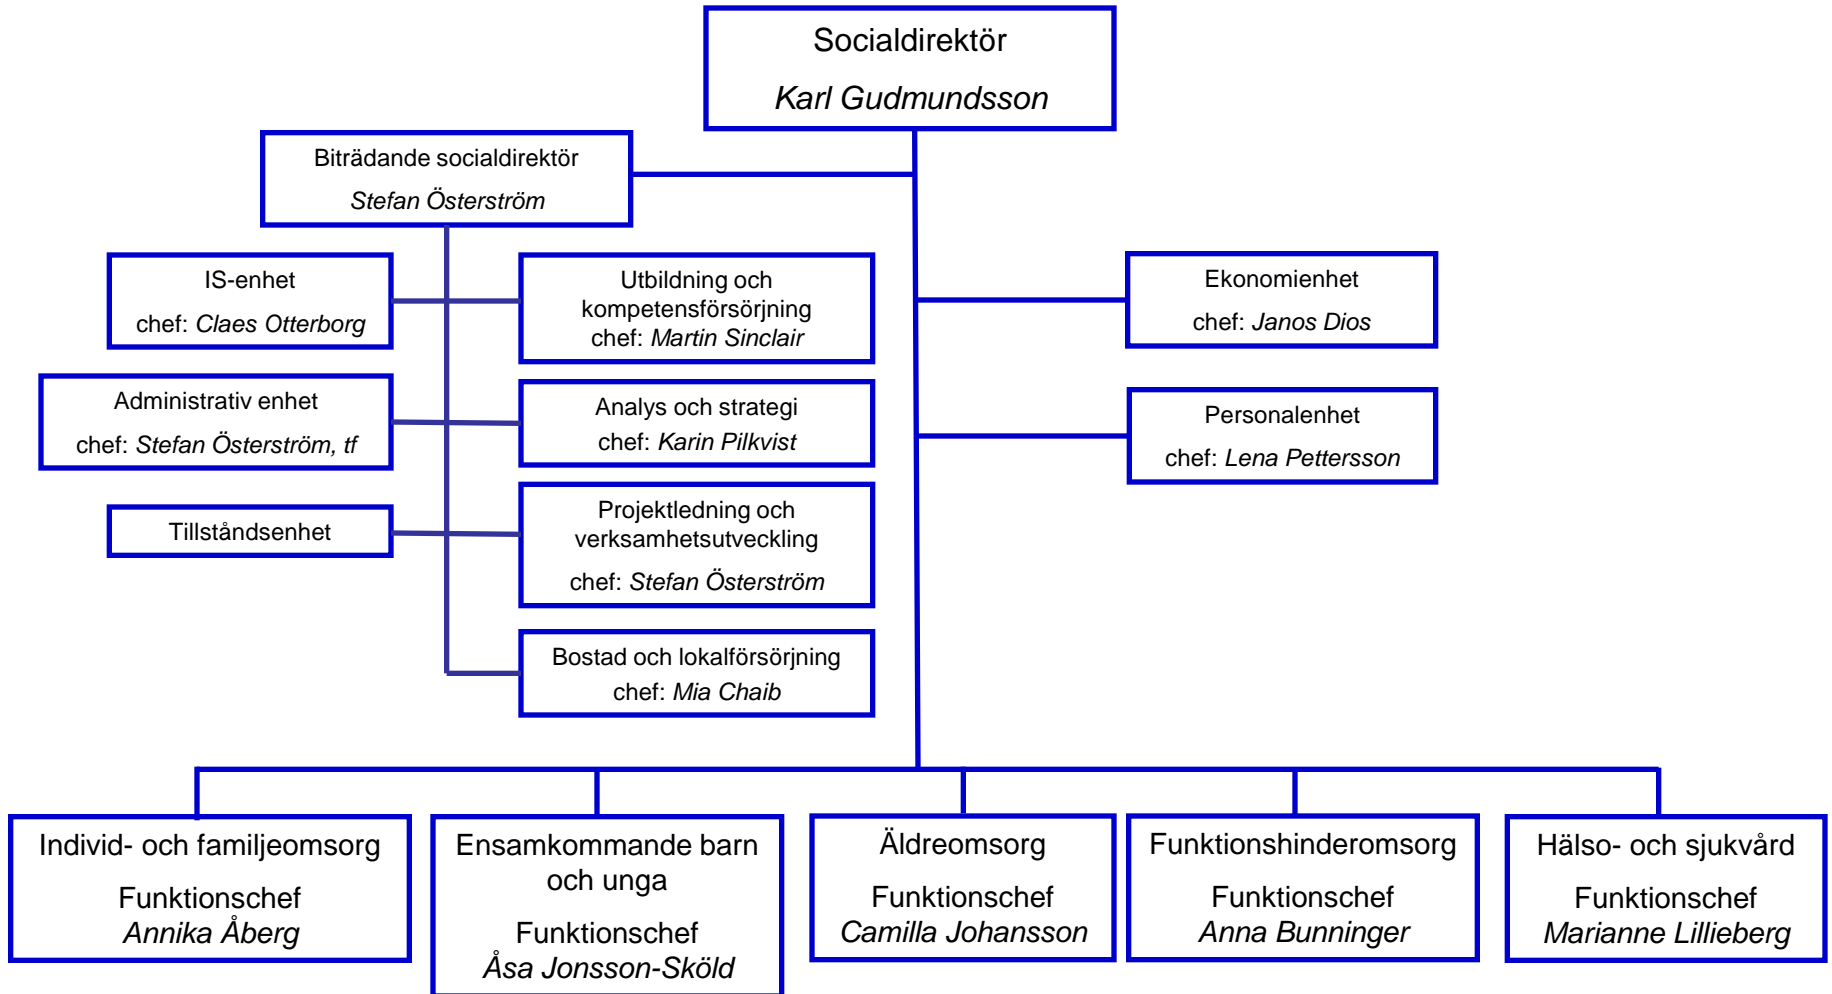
Socialdirektör
*Karl Gudmundsson*

Biträdande socialdirektör
*Stefan Österström*

IS-enhet
chef: *Claes Otterborg*

Utbildning och kompetensförsörjning
chef: *Martin Sinclair*

Ekonomienhet
chef: *Janos Dios*

Administrativ enhet
chef: *Stefan Österström, tf*

Analys och strategi
chef: *Karin Pilkvist*

Personalenhet
chef: *Lena Pettersson*

Tillståndsenhet

Projektledning och verksamhetsutveckling
chef: *Stefan Österström*

Bostad och lokalförsörjning
chef: *Mia Chaib*

Individ- och familjeomsorg
Funktionschef
*Annika Åberg*

Ensamkommande barn och unga
Funktionschef
*Åsa Jonsson-Sköld*

Äldreomsorg
Funktionschef
*Camilla Johansson*

Funktionshinderomsorg
Funktionschef
*Anna Bunninger*

Hälso- och sjukvård
Funktionschef
*Marianne Lillieberg*